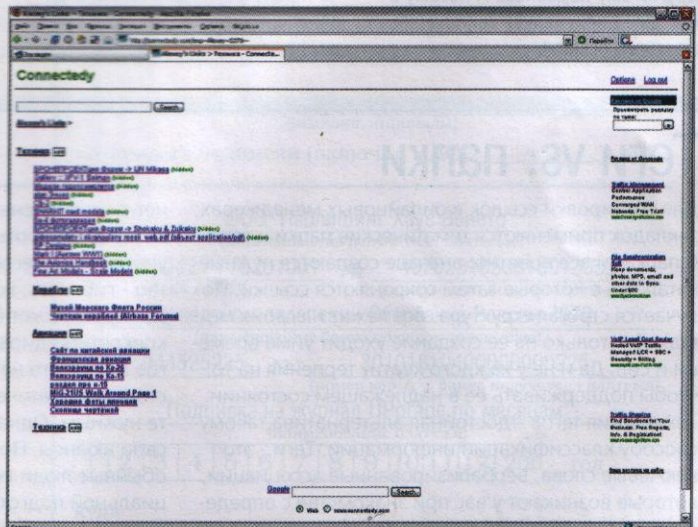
Connectedy

Options Log out

Search

Техника

Корабли

Музей Морского Флота России
Чертежи кораблей (Airbase Forums)

Авиация

Сайт по китайской авиации
Французская авиация
Walkaround по Ka-25
Walkaround по Ka-15
раздел про и-15
MiG-21US Walk Around Page 1
Коллекция фото авиации
Сколько чертежей

Техника

Google Search

Web www.connectedy.com

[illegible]